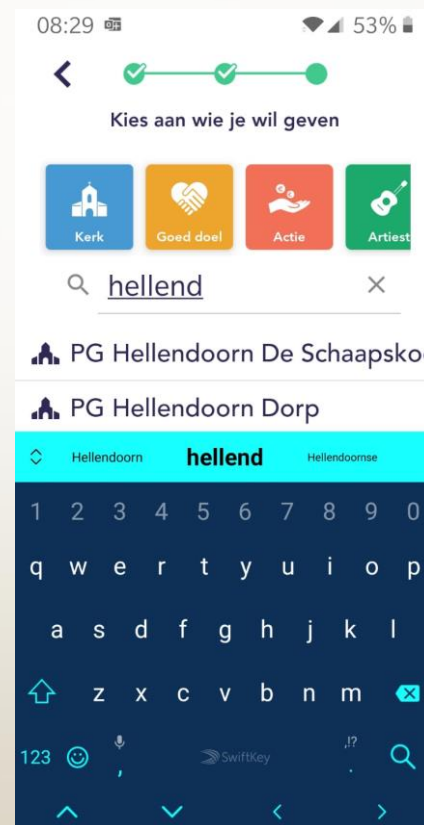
08:29 53%

Kies aan wie je wil geven

Kerk
Goed doel
Actie
Artiest

hellend ×

PG Hellendoorn De Schaapsko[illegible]

PG Hellendoorn Dorp

Hellendoorn hellend Hellendoornse

1 2 3 4 5 6 7 8 9 0
q w e r t y u i o p
a s d f g h j k l
z x c v b n m
123 , SwiftKey .,!?